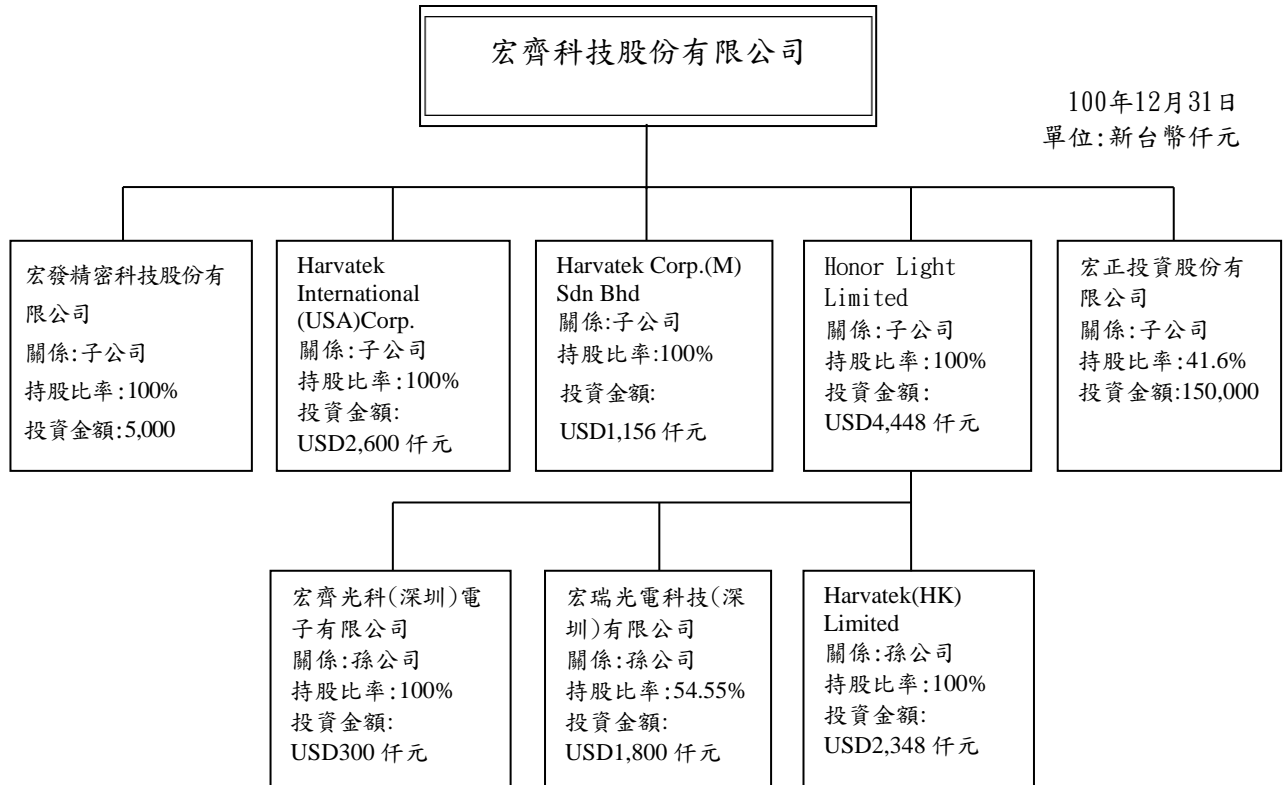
宏齊科技股份有限公司

100年12月31日
單位:新台幣仟元

宏發精密科技股份有限公司
關係:子公司
持股比率:100%
投資金額:5,000

Harvatek International (USA)Corp.
關係:子公司
持股比率:100%
投資金額:
USD2,600 仟元

Harvatek Corp.(M) Sdn Bhd
關係:子公司
持股比率:100%
投資金額:
USD1,156 仟元

Honor Light Limited
關係:子公司
持股比率:100%
投資金額:
USD4,448 仟元

宏正投資股份有限公司
關係:子公司
持股比率:41.6%
投資金額:150,000

宏齊光科(深圳)電子有限公司
關係:孫公司
持股比率:100%
投資金額:
USD300 仟元

宏瑞光電科技(深圳)有限公司
關係:孫公司
持股比率:54.55%
投資金額:
USD1,800 仟元

Harvatek(HK) Limited
關係:孫公司
持股比率:100%
投資金額:
USD2,348 仟元